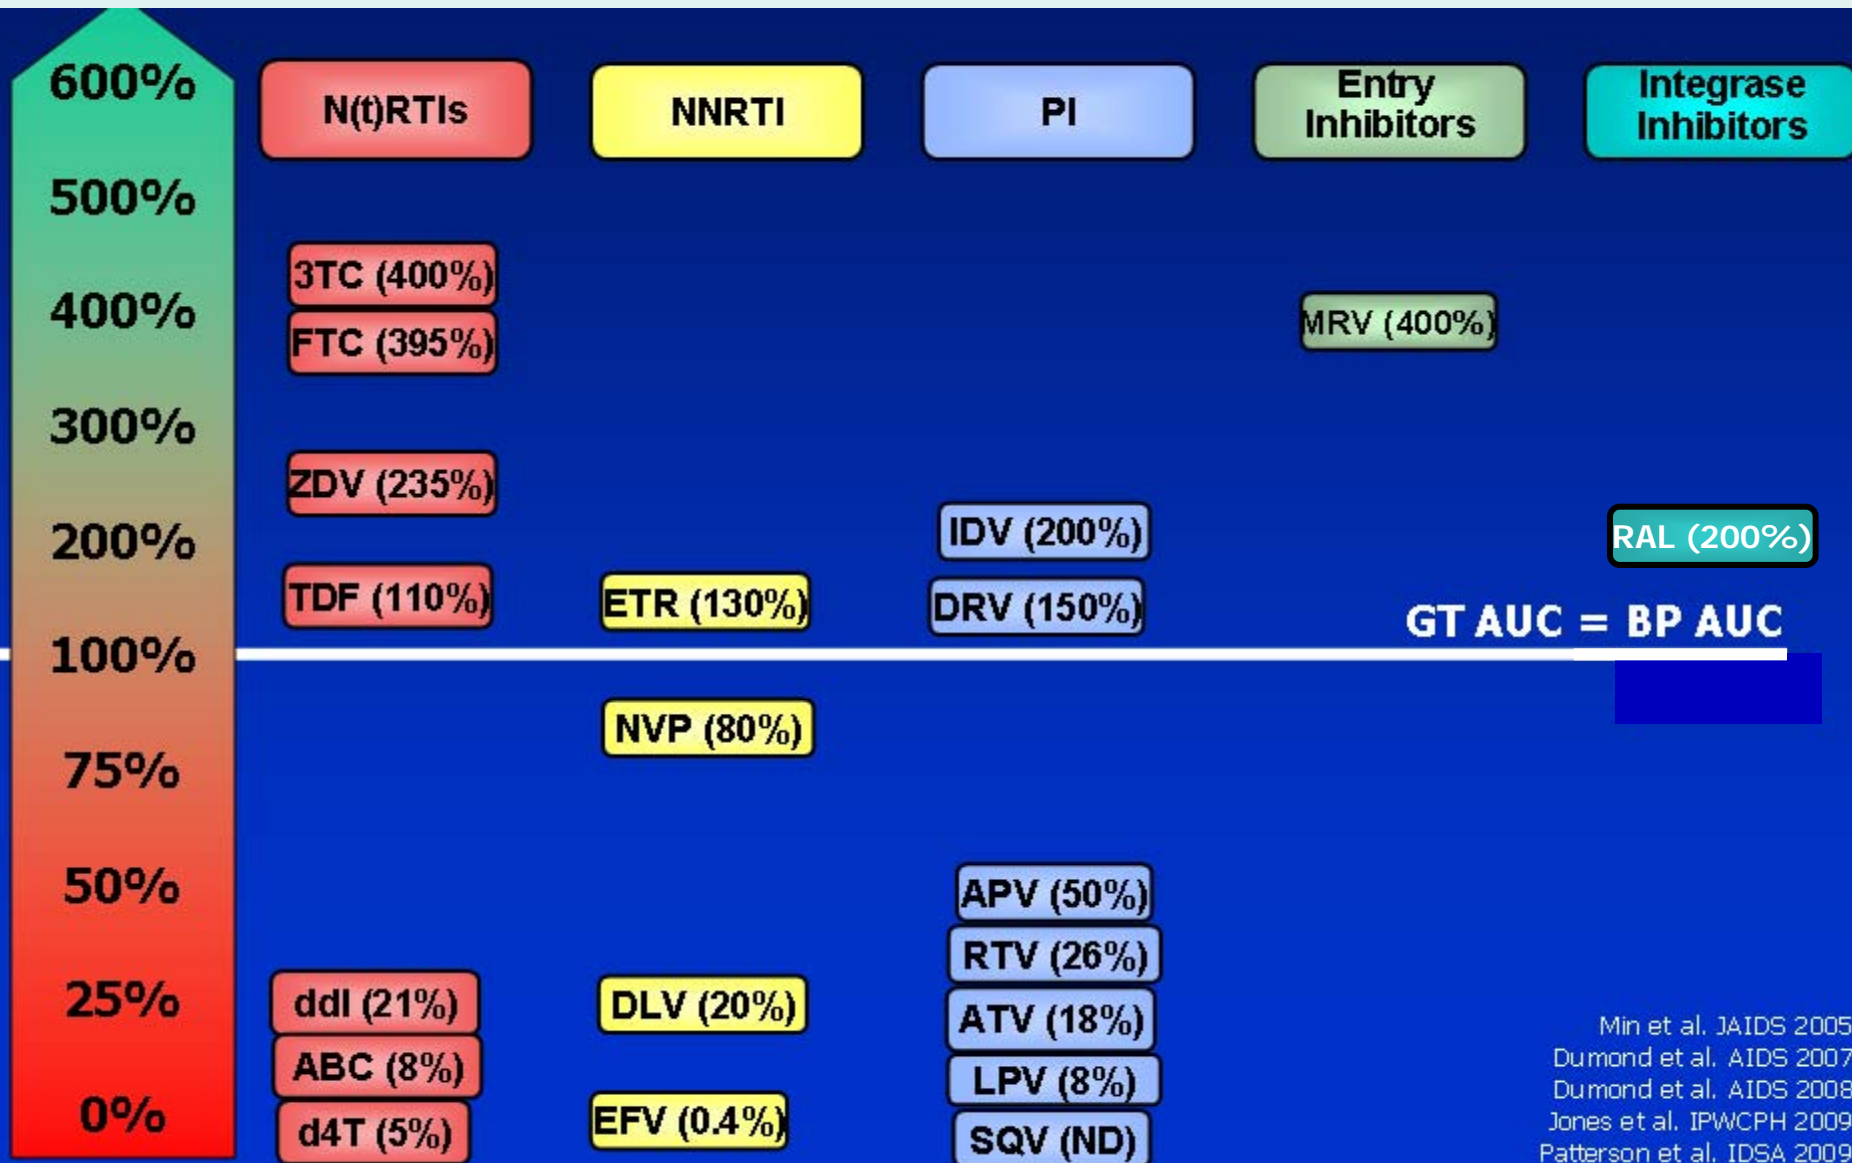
600%

500%

400%

300%

200%

100%

75%

50%

25%

0%

N(t)RTIs

NNRTI

PI

Entry Inhibitors

Integrase Inhibitors

3TC (400%)

FTC (395%)

MRV (400%)

ZDV (235%)

IDV (200%)

RAL (200%)

TDF (110%)

ETR (130%)

DRV (150%)

GT AUC = BP AUC

NVP (80%)

APV (50%)

RTV (26%)

ddI (21%)

DLV (20%)

ATV (18%)

ABC (8%)

LPV (8%)

d4T (5%)

EFV (0.4%)

SQV (ND)

Min et al. JAIDS 2005
Dumond et al. AIDS 2007
Dumond et al. AIDS 2008
Jones et al. IPWCPH 2009
Patterson et al. IDSA 2009